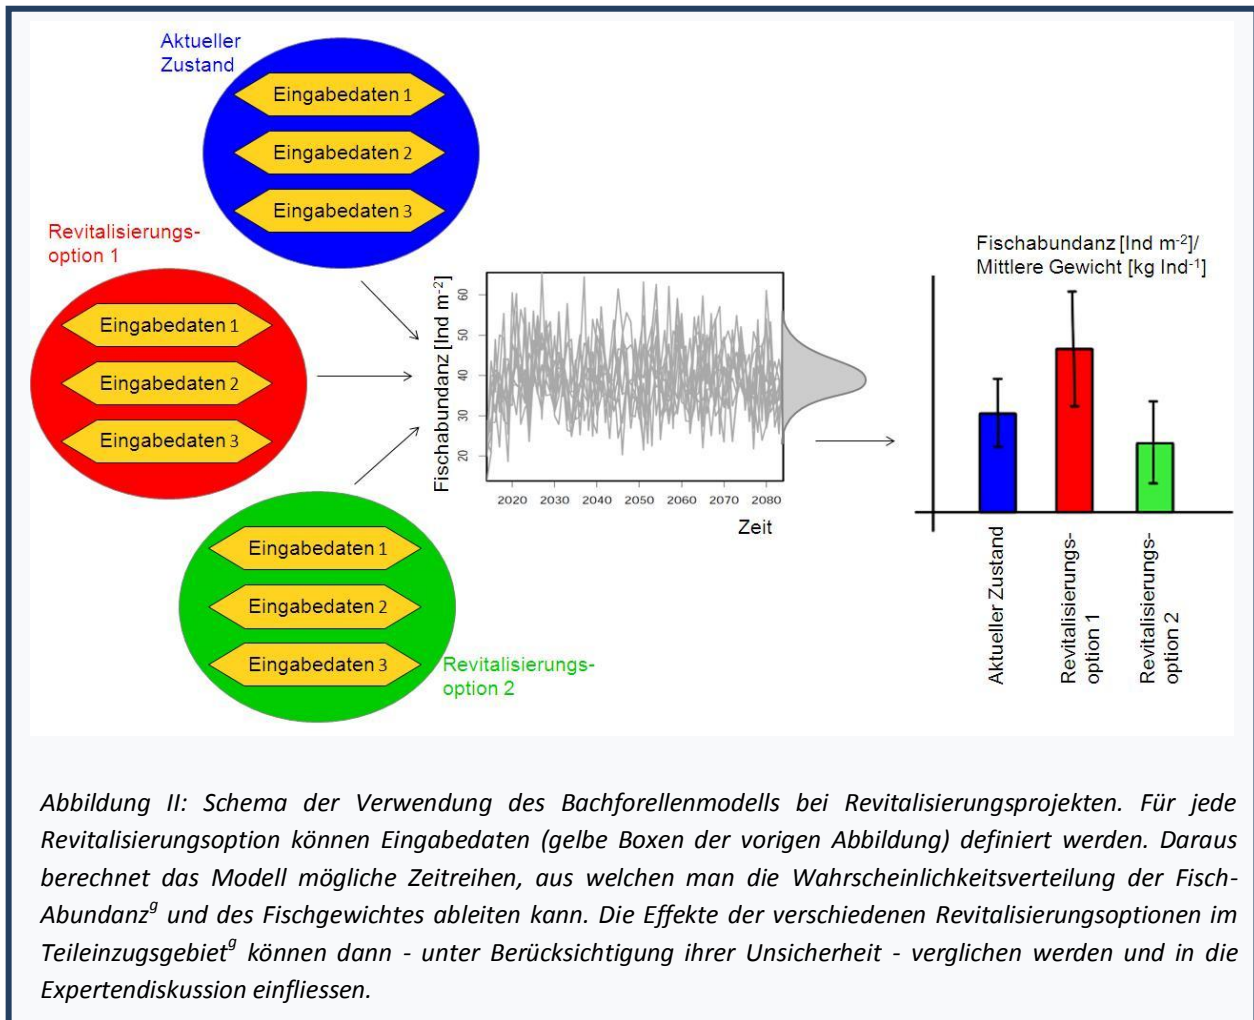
Aktueller Zustand

Eingabedaten 1
Eingabedaten 2
Eingabedaten 3

Revitalisierungs-option 1

Eingabedaten 1
Eingabedaten 2
Eingabedaten 3

Eingabedaten 1
Eingabedaten 2
Eingabedaten 3

Revitalisierungs-option 2

Fischabundanz [Ind $m^{-2}$]
20 30 40 50 60
2020 2030 2040 2050 2060 2070 2080
Zeit

Fischabundanz [Ind $m^{-2}$]/
Mittlere Gewicht [kg $Ind^{-1}$]

Aktueller Zustand
Revitalisierungs-option 1
Revitalisierungs-option 2

Abbildung II: Schema der Verwendung des Bachforellenmodells bei Revitalisierungsprojekten. Für jede Revitalisierungsoption können Eingabedaten (gelbe Boxen der vorigen Abbildung) definiert werden. Daraus berechnet das Modell mögliche Zeitreihen, aus welchen man die Wahrscheinlichkeitsverteilung der Fisch-Abundanz$^g$ und des Fischgewichtes ableiten kann. Die Effekte der verschiedenen Revitalisierungsoptionen im Teileinzugsgebiet$^g$ können dann - unter Berücksichtigung ihrer Unsicherheit - verglichen werden und in die Expertendiskussion einfliessen.